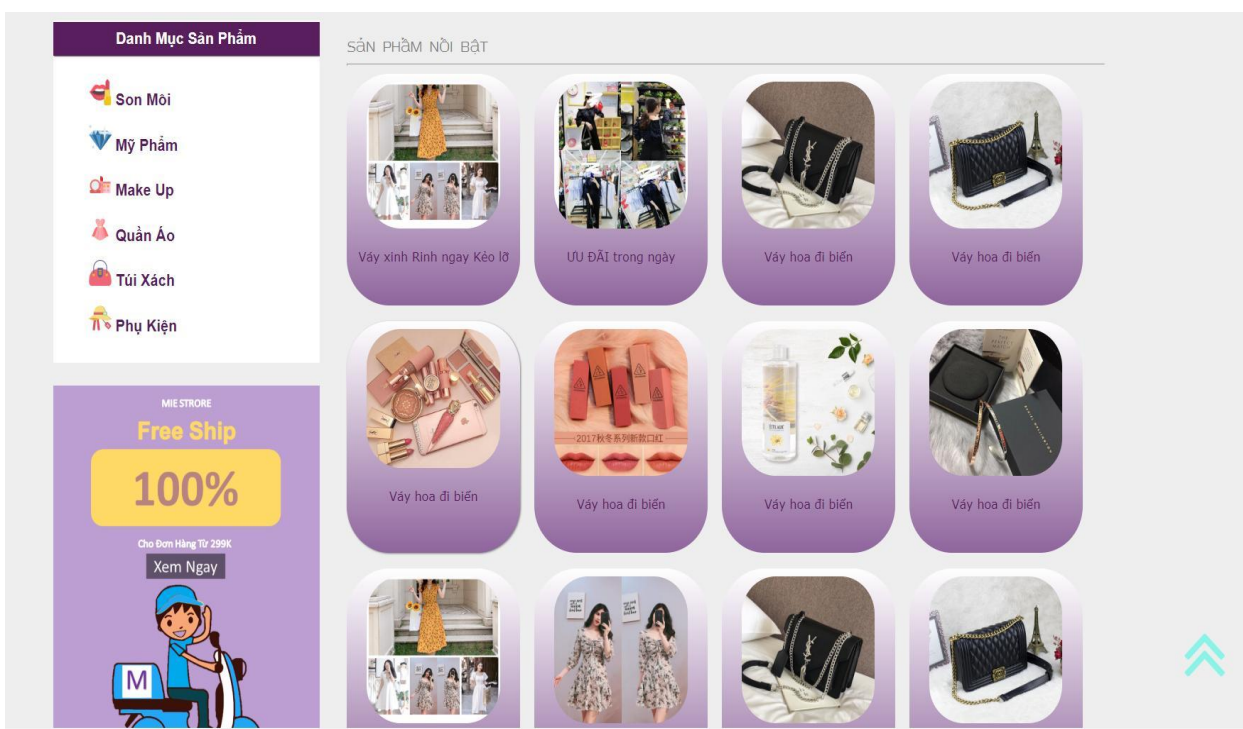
Danh Mục Sản Phẩm

Son Môi
Mỹ Phẩm
Make Up
Quần Áo
Túi Xách
Phụ Kiện

MIE STRORE
Free Ship
100%
Cho Đơn Hàng Từ 299K
Xem Ngay
M

SẢN PHẨM NỔI BẬT

Váy xinh Rinh ngay Kéo lỡ
ƯU ĐÃI trong ngày
Váy hoa đi biển
Váy hoa đi biển

2017秋冬系列新款口红

Váy hoa đi biển
Váy hoa đi biển
Váy hoa đi biển
Váy hoa đi biển